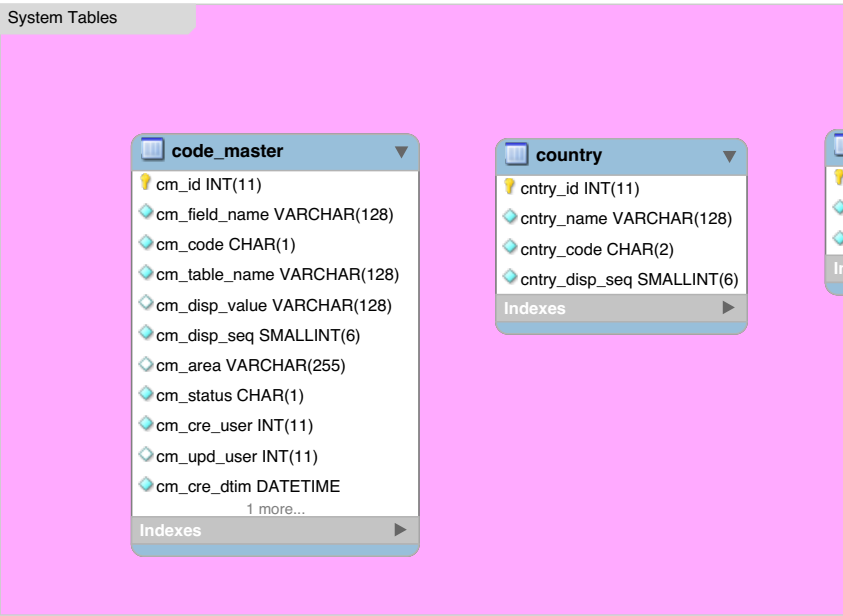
System Tables

code_master
cm_id INT(11)
cm_field_name VARCHAR(128)
cm_code CHAR(1)
cm_table_name VARCHAR(128)
cm_disp_value VARCHAR(128)
cm_disp_seq SMALLINT(6)
cm_area VARCHAR(255)
cm_status CHAR(1)
cm_cre_user INT(11)
cm_upd_user INT(11)
cm_cre_dtim DATETIME
1 more...
Indexes

country
cntry_id INT(11)
cntry_name VARCHAR(128)
cntry_code CHAR(2)
cntry_disp_seq SMALLINT(6)
Indexes

In